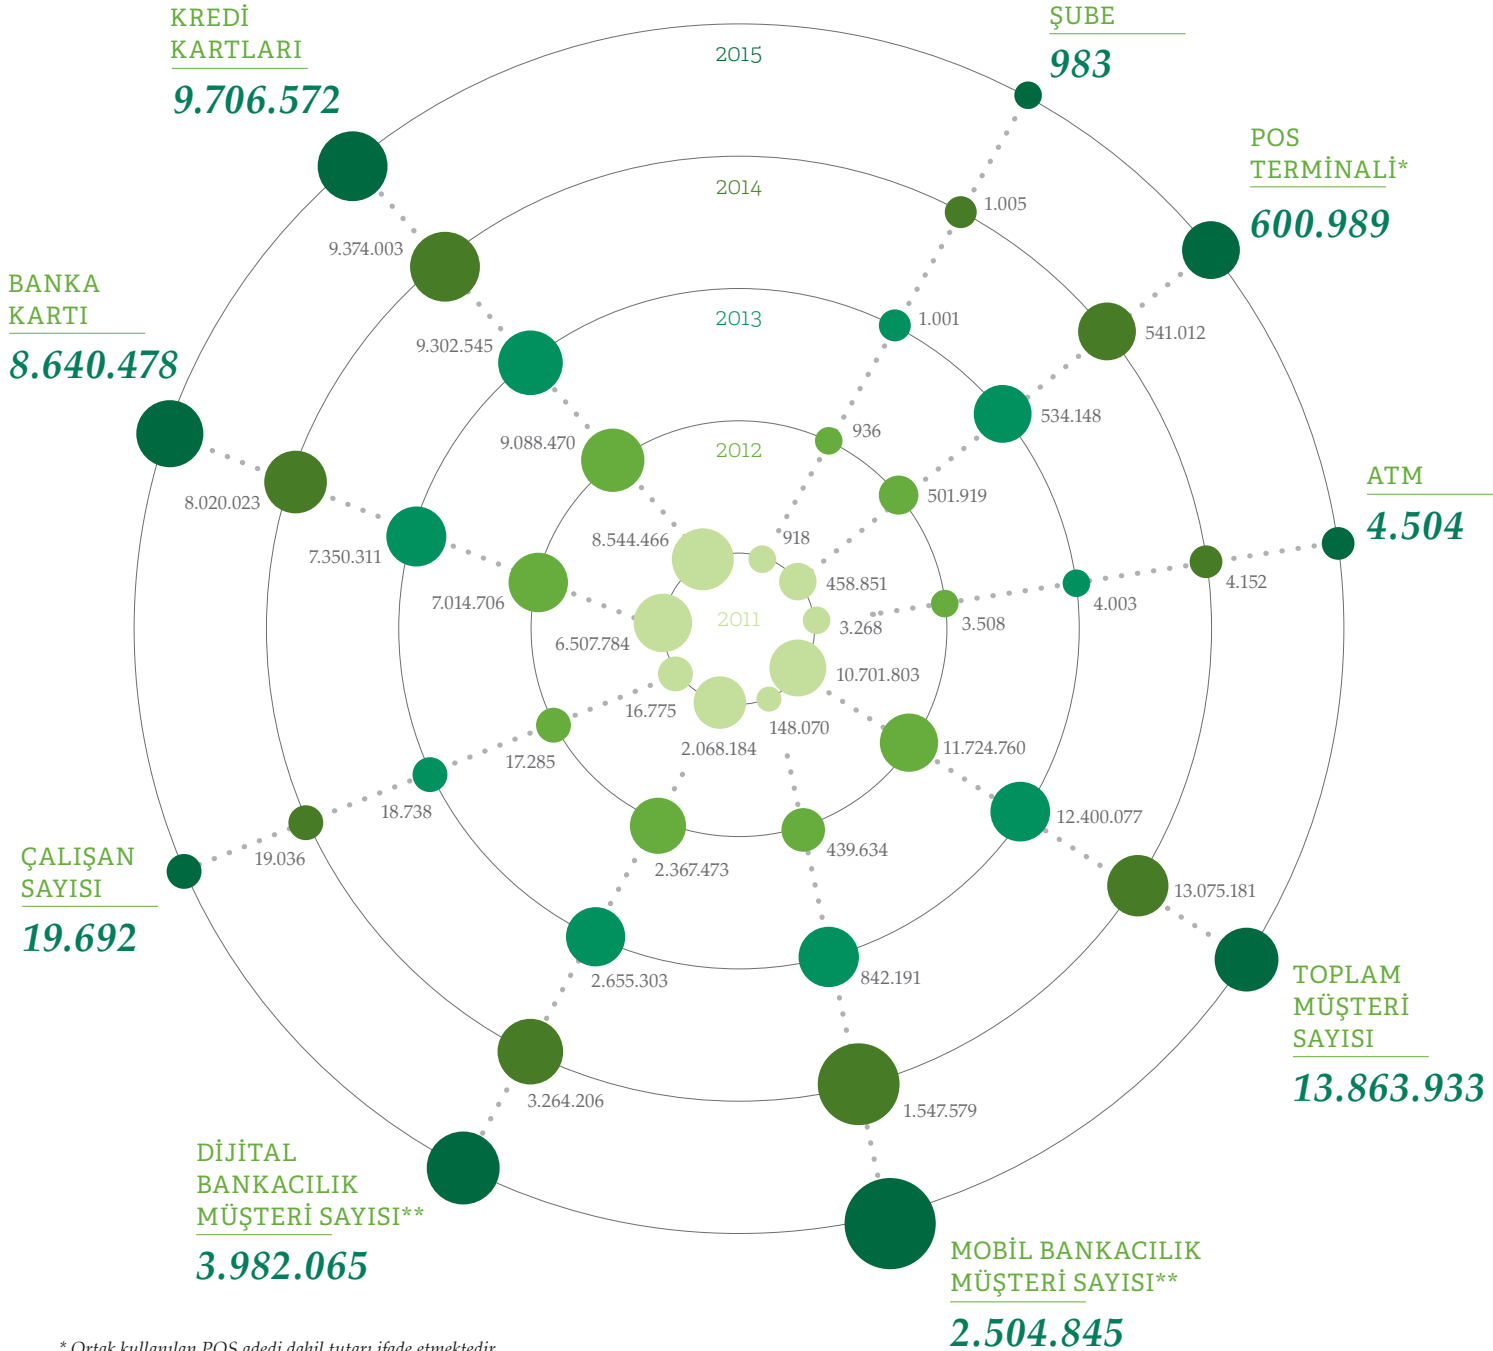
KREDİ KARTLARI
9.706.572

2015

ŞUBE
983

POS TERMİNALİ*
600.989

2014

1.005

9.374.003

BANKA KARTI
8.640.478

9.302.545

2013

1.001

541.012

534.148

9.088.470

936

2012

501.919

ATM
4.504

8.020.023

8.544.466

918

458.851

4.152

7.350.311

7.014.706

2011

3.268

3.508

4.003

6.507.784

10.701.803

16.775

148.070

2.068.184

17.285

11.724.760

18.738

12.400.077

ÇALIŞAN SAYISI
19.692

19.036

439.634

2.367.473

13.075.181

2.655.303

842.191

TOPLAM MÜŞTERİ SAYISI
13.863.933

3.264.206

1.547.579

DİJİTAL BANKACILIK MÜŞTERİ SAYISI**
3.982.065

MOBİL BANKACILIK MÜŞTERİ SAYISI**
2.504.845

* Ortak kullanılan POS adedi dahil tutarı ifade etmektedir